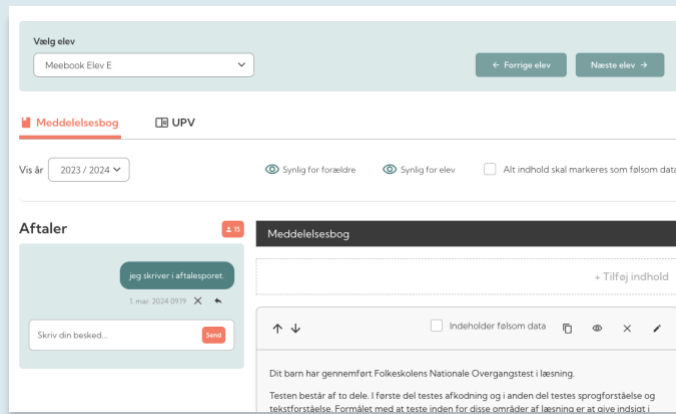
Vælg elev

Meebook Elev E

← Forrige elev

Næste elev →

Meddelelsesbog

UPV

Vis år

2023 / 2024

Synlig for forældre

Synlig for elev

Alt indhold skal markeres som følsom data

Aftaler

15

jeg skriver i aftalesporet.

1. mar. 2024 09:19

Skriv din besked...

Send

Meddelelsesbog

+ Tilføj indhold

Indeholder følsom data

Dit barn har gennemført Folkeskolens Nationale Overgangstest i læsning.

Testen består af to dele. I første del testes afkodning og i anden del testes sprogforståelse og tekstforståelse. Formålet med at teste inden for disse områder af læsning er at give indsigt i